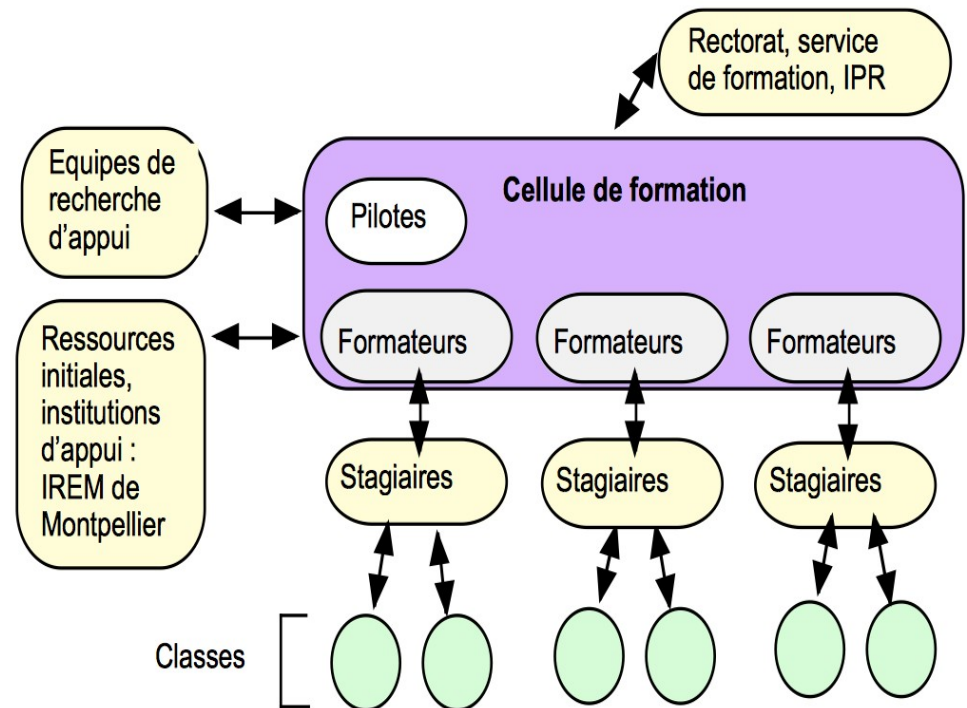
Rectorat, service de formation, IPR

Equipes de recherche d'appui

Cellule de formation

Pilotes

Ressources initiales, institutions d'appui : IREM de Montpellier

Formateurs

Formateurs

Formateurs

Stagiaires

Stagiaires

Stagiaires

Classes